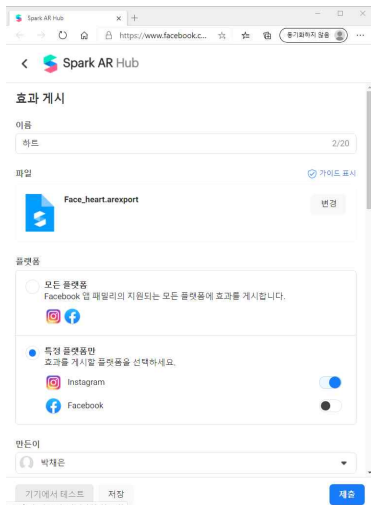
Spark AR Hub
https://www.facebook.c...
동기화하지 않음

Spark AR Hub

효과 게시

이름
하트
2/20

파일
가이드 표시
Face_heart.arexport
변경

플랫폼
모든 플랫폼
Facebook 앱 패밀리의 지원되는 모든 플랫폼에 효과를 게시합니다.

특정 플랫폼만
효과를 게시할 플랫폼을 선택하세요.
Instagram
Facebook

만든이
박채은

기기에서 테스트
저장
제출